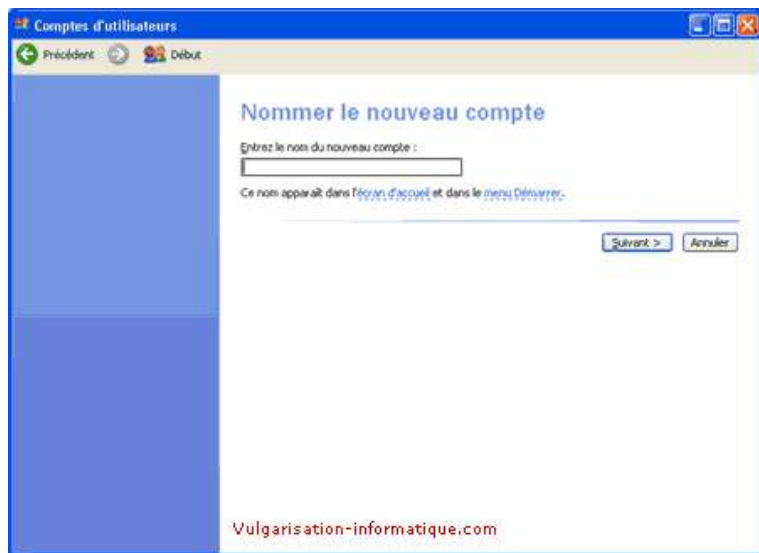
Comptes d'utilisateurs

Précédent

Début

Nommer le nouveau compte

Entrez le nom du nouveau compte :

Ce nom apparaît dans l'écran d'accueil et dans le menu Démarrer.

Suivant >

Annuler

Vulgarisation-informatique.com